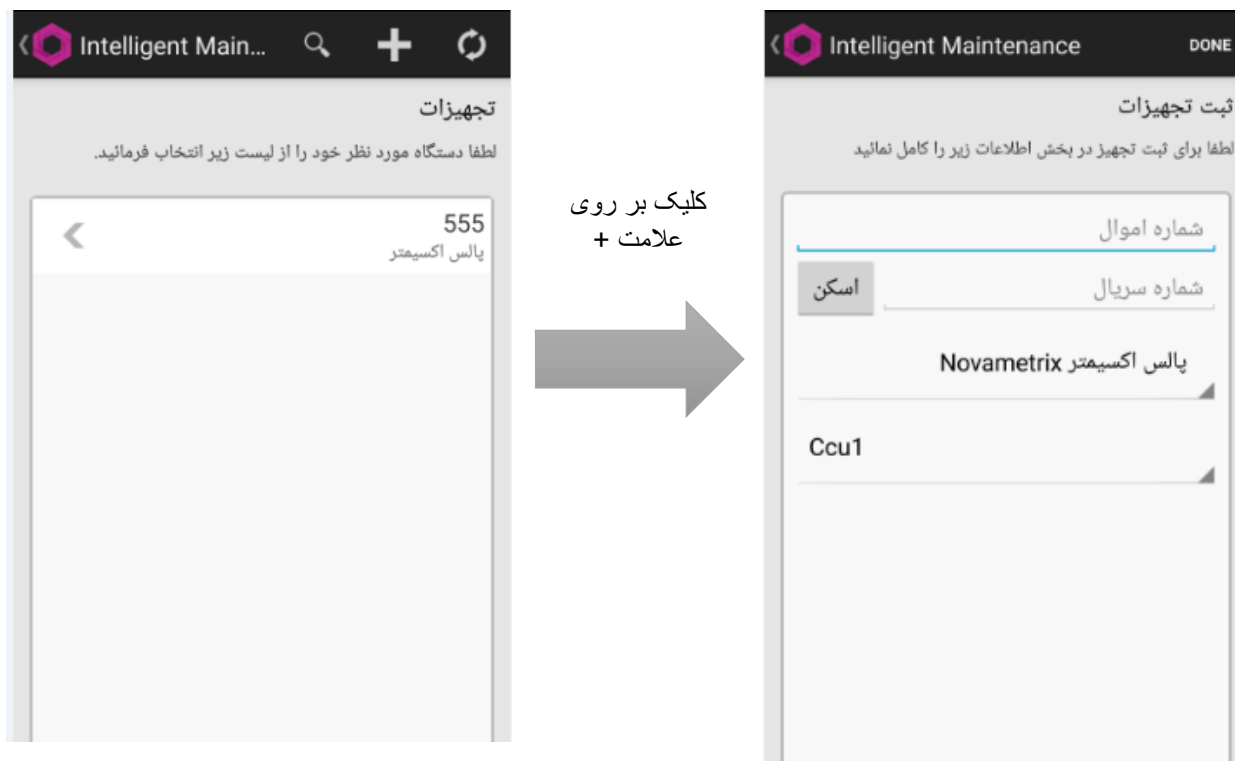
Intelligent Main...

تجهیزات

لطفا دستگاه مورد نظر خود را از لیست زیر انتخاب فرمائید.

555
پالس اکسیمتر

کلیک بر روی علامت +

Intelligent Maintenance DONE

ثبت تجهیزات

لطفا برای ثبت تجهیز در بخش اطلاعات زیر را کامل نمائید

شماره اموال

اسکن
شماره سریال

پالس اکسیمتر Novametrix

Ccu1